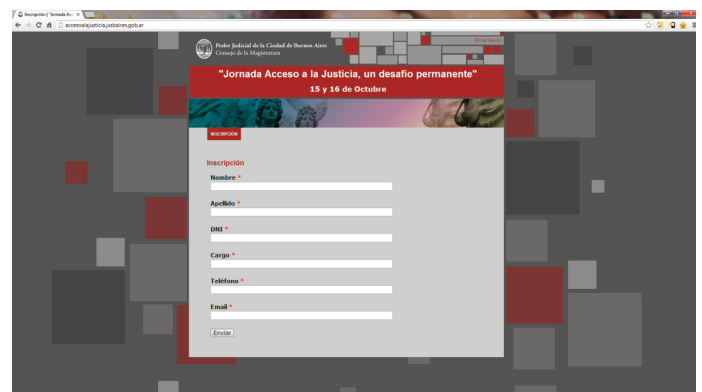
Inscripción | "Jornada Ac... ×

accesoalajusticia.jusbaires.gob.ar

Poder Judicial de la Ciudad de Buenos Aires
Consejo de la Magistratura

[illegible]

"Jornada Acceso a la Justicia, un desafío permanente"

15 y 16 de Octubre

INSCRIPCIÓN

Inscripción

Nombre *

Apellido *

DNI *

Cargo *

Teléfono *

Email *

Enviar